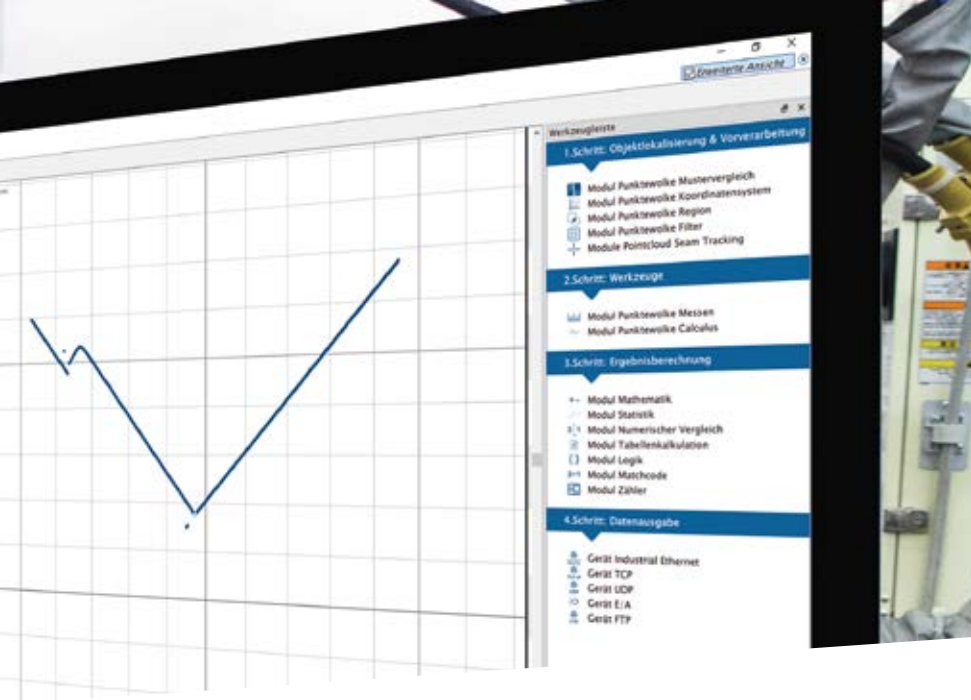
Erweiterte Ansicht

Werkzeugleiste

1.Schritt: Objektlokalisierung & Vorverarbeitung

Modul Punktewolke Mustervergleich
Modul Punktewolke Koordinatensystem
Modul Punktewolke Region
Modul Punktewolke Filter
Module Pointcloud Seam Tracking

2.Schritt: Werkzeuge

Modul Punktewolke Messen
Modul Punktewolke Calculus

3.Schritt: Ergebnisberechnung

Modul Mathematik
Modul Statistik
Modul Numerischer Vergleich
Modul Tabellenkalkulation
Modul Logik
Modul Matchcode
Modul Zähler

4.Schritt: Datenausgabe

Gerät Industrial Ethernet
Gerät TCP
Gerät UDP
Gerät E/A
Gerät FTP